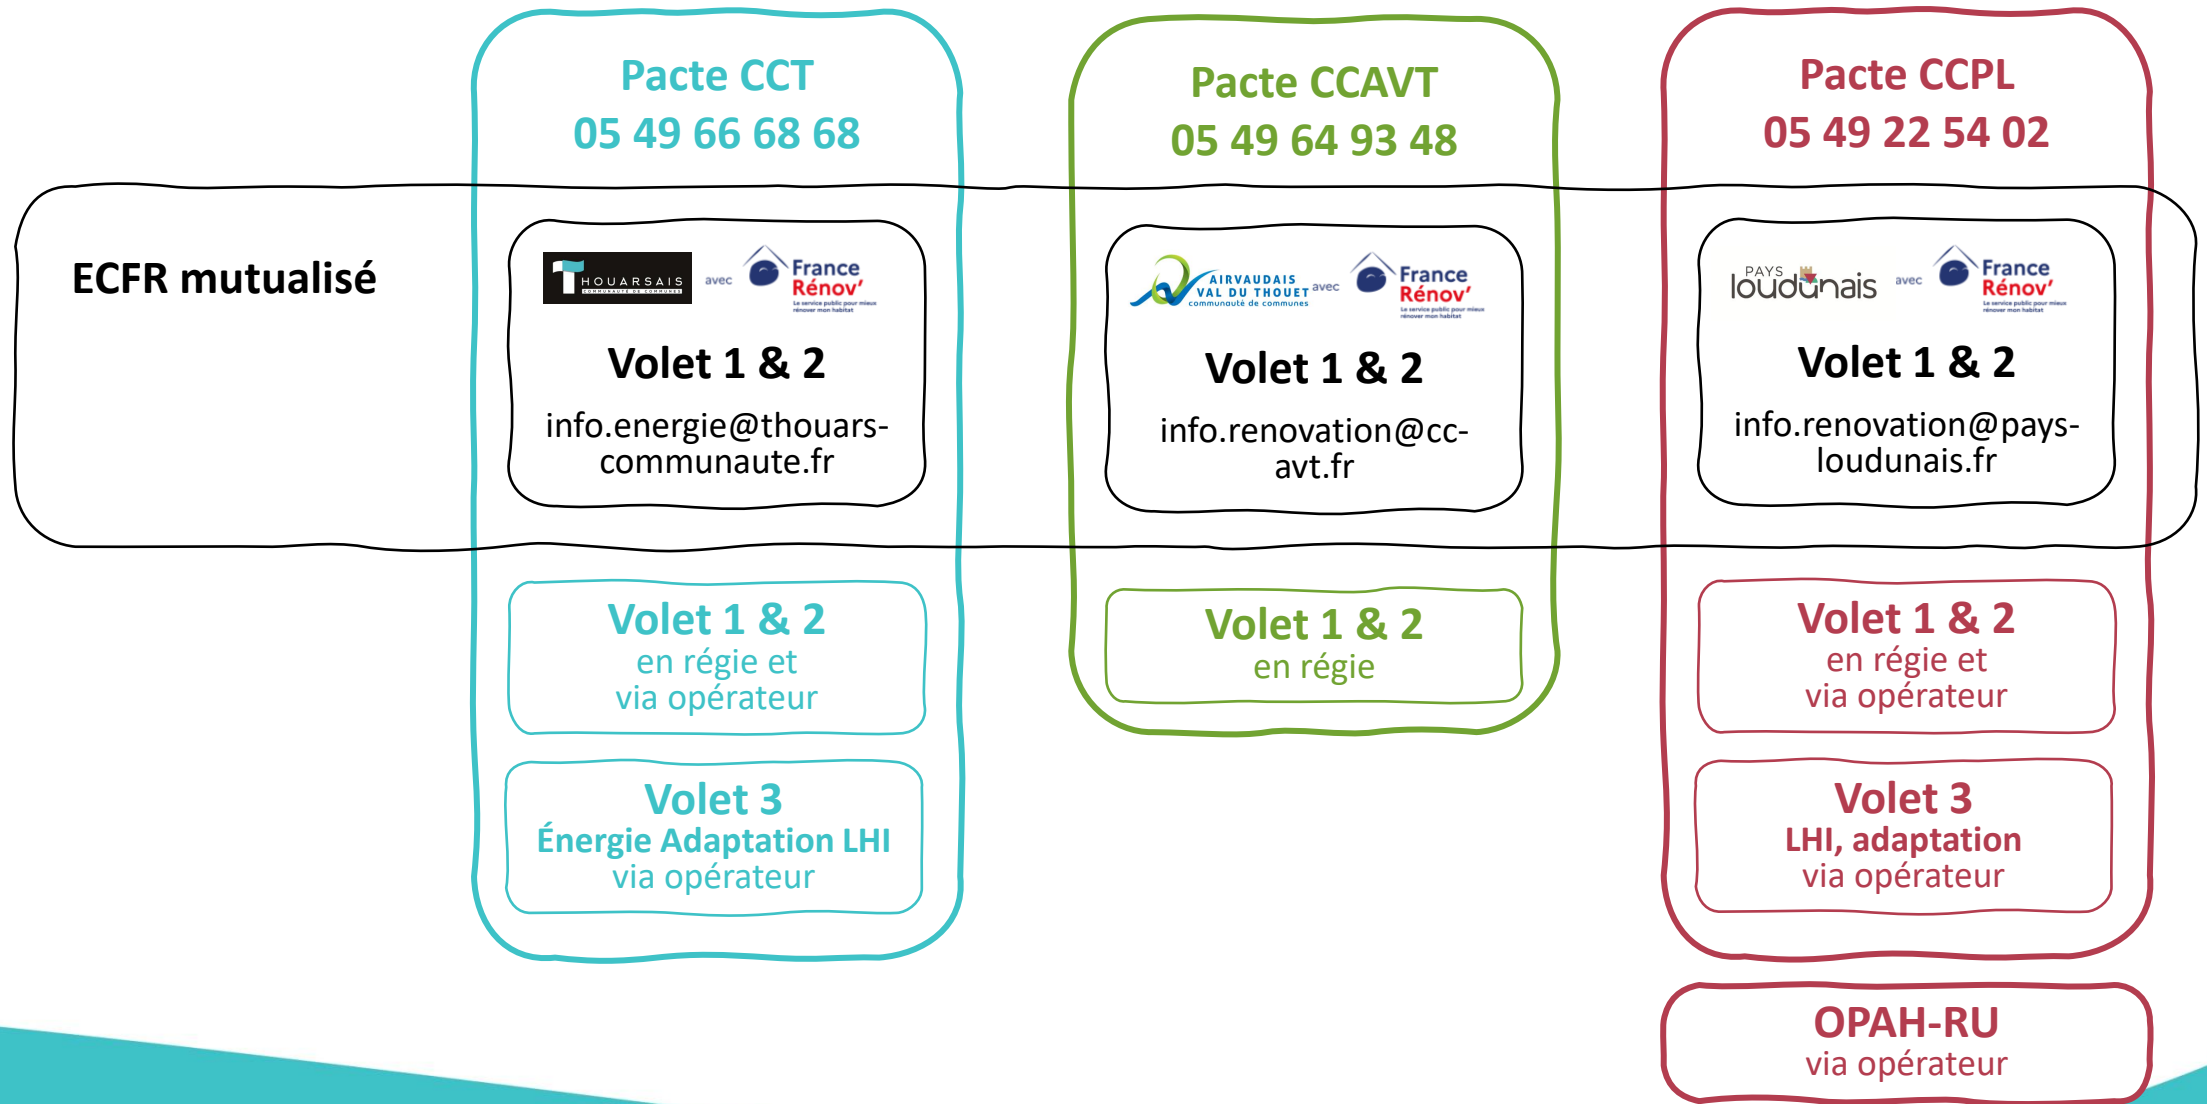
Pacte CCT
05 49 66 68 68

Pacte CCAVT
05 49 64 93 48

Pacte CCPL
05 49 22 54 02

ECFR mutualisé

THOUARSAIS COMMUNAUTÉ DE COMMUNES avec France Rénov' Le service public pour mieux rénover mon habitat

Volet 1 & 2

info.energie@thouars-communaute.fr

AIRVAUDAIS VAL DU THOUET communauté de communes avec France Rénov' Le service public pour mieux rénover mon habitat

Volet 1 & 2

info.renovation@cc-avt.fr

PAYS loudunais avec France Rénov' Le service public pour mieux rénover mon habitat

Volet 1 & 2

info.renovation@pays-loudunais.fr

Volet 1 & 2
en régie et
via opérateur

Volet 1 & 2
en régie

Volet 1 & 2
en régie et
via opérateur

Volet 3
Énergie Adaptation LHI
via opérateur

Volet 3
LHI, adaptation
via opérateur

OPAH-RU
via opérateur